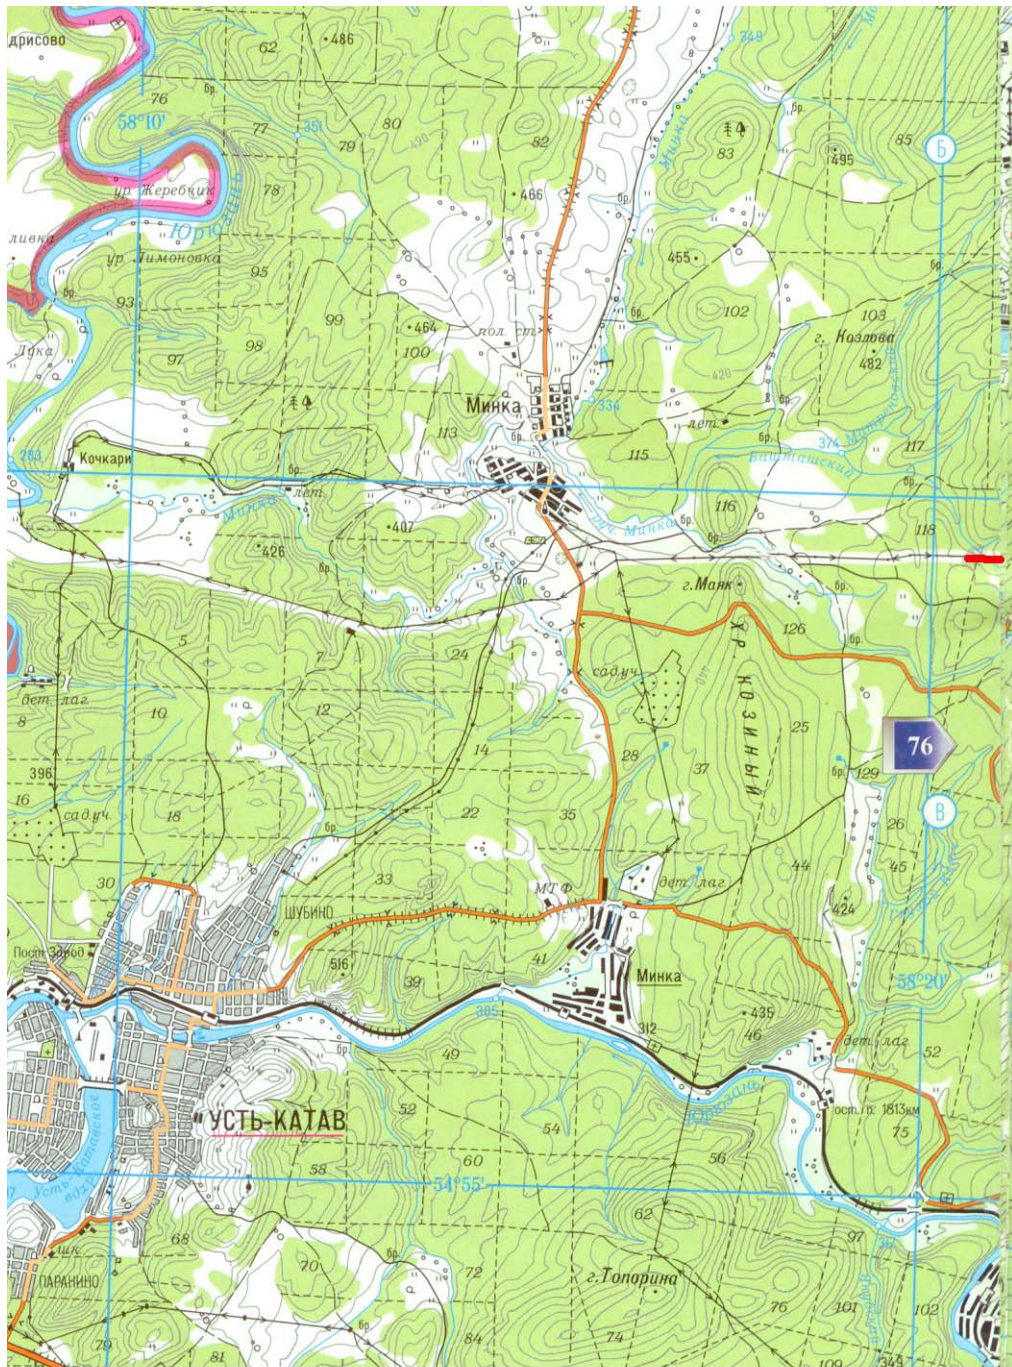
дрисово
62
486
76
58°10'
77
351
80
79
82
83
495
85
Б
ур. Жеребчик
78
466
Юрюзань
ливка
ур. Лимоновка
95
455
93
102
103
99
464
пол. ст.
г. Козлова
482
Лука
97
98
100
Минка
336
113
лет.
115
374
117
Кочкари
283
Баштащекиш
Минка
лет.
407
116
118
426
г. Маяк
126
5
24
7
садуч
дет. лаг.
8
10
12
ХР. КОЗИНЫЙ
25
76
14
28
37
396
16
129
В
садуч.
18
22
35
26
44
45
30
33
МТФ
дет. лаг.
424
ШУБИНО
Пост. Завод
516
41
Минка
58°20'
39
365
435
312
46
49
дет. лаг.
52
52
УСТЬ-КАТАВ
54
ост. п. 1813 км
75
Юрюзань
56
58
60
54°55'
62
97
68
щк
ПАРАНИНО
70
72
г. Топорина
76
101
102
79
81
84
74